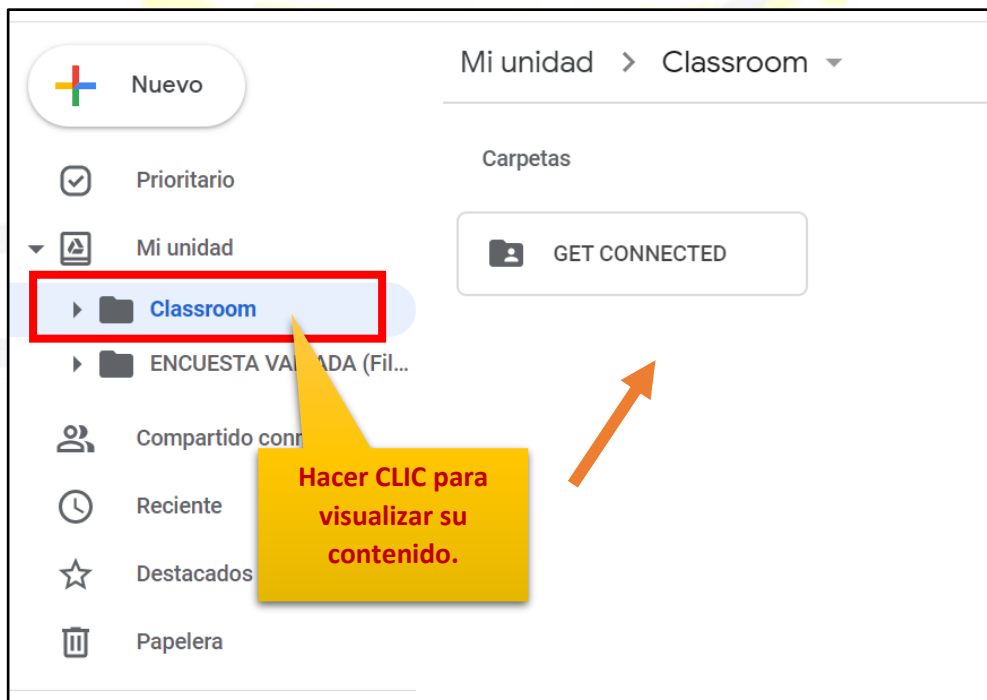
Nuevo

Prioritario

Mi unidad

Classroom

ENCUESTA VA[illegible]ADA (Fil...

Compartido con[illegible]

Reciente

Destacados

Papelera

Mi unidad > Classroom

Carpetas

GET CONNECTED

Hacer CLIC para visualizar su contenido.